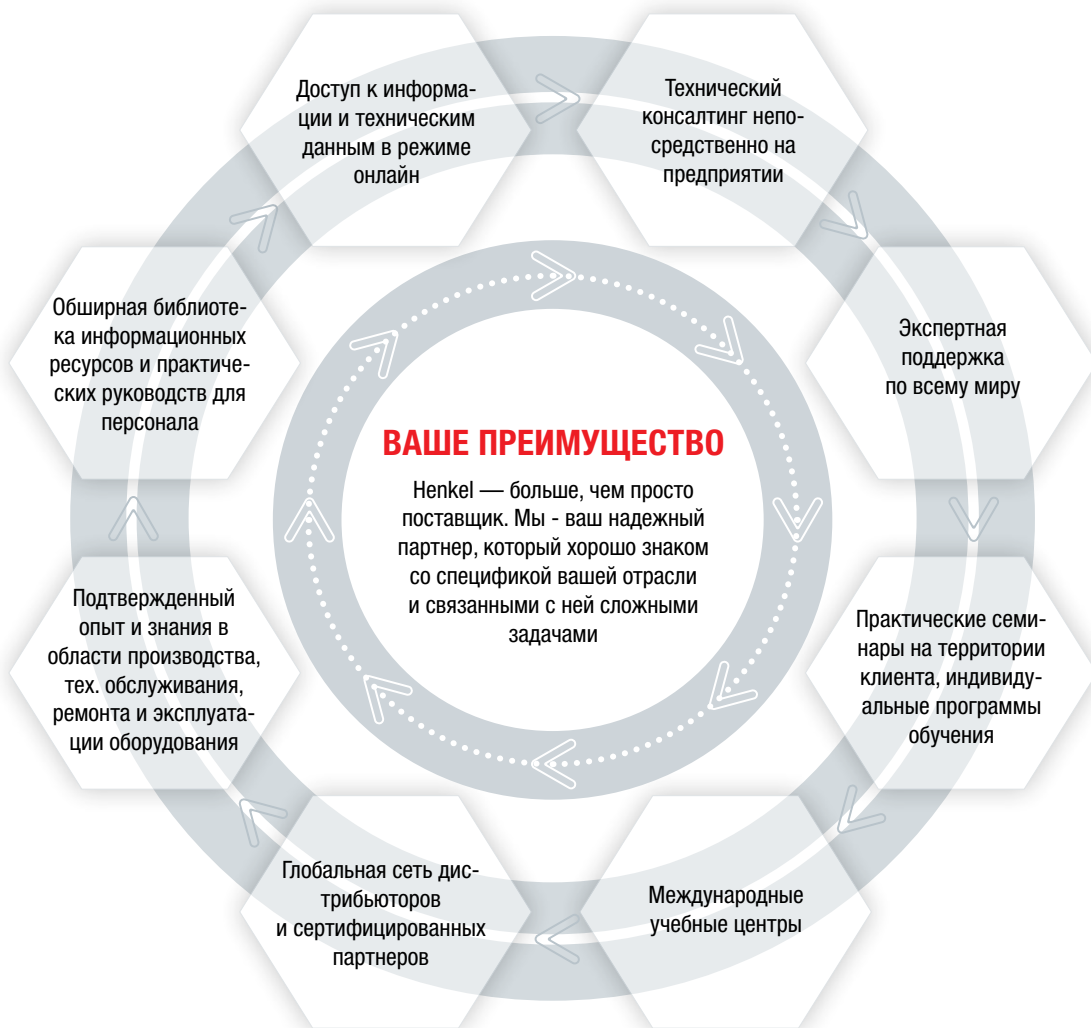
Доступ к информации и техническим данным в режиме онлайн

Технический консалтинг непосредственно на предприятии

Экспертная поддержка по всему миру

Практические семинары на территории клиента, индивидуальные программы обучения

Международные учебные центры

Глобальная сеть дистрибьюторов и сертифицированных партнеров

Подтвержденный опыт и знания в области производства, тех. обслуживания, ремонта и эксплуатации оборудования

Обширная библиотека информационных ресурсов и практических руководств для персонала

ВАШЕ ПРЕИМУЩЕСТВО

Henkel — больше, чем просто поставщик. Мы - ваш надежный партнер, который хорошо знаком со спецификой вашей отрасли и связанными с ней сложными задачами